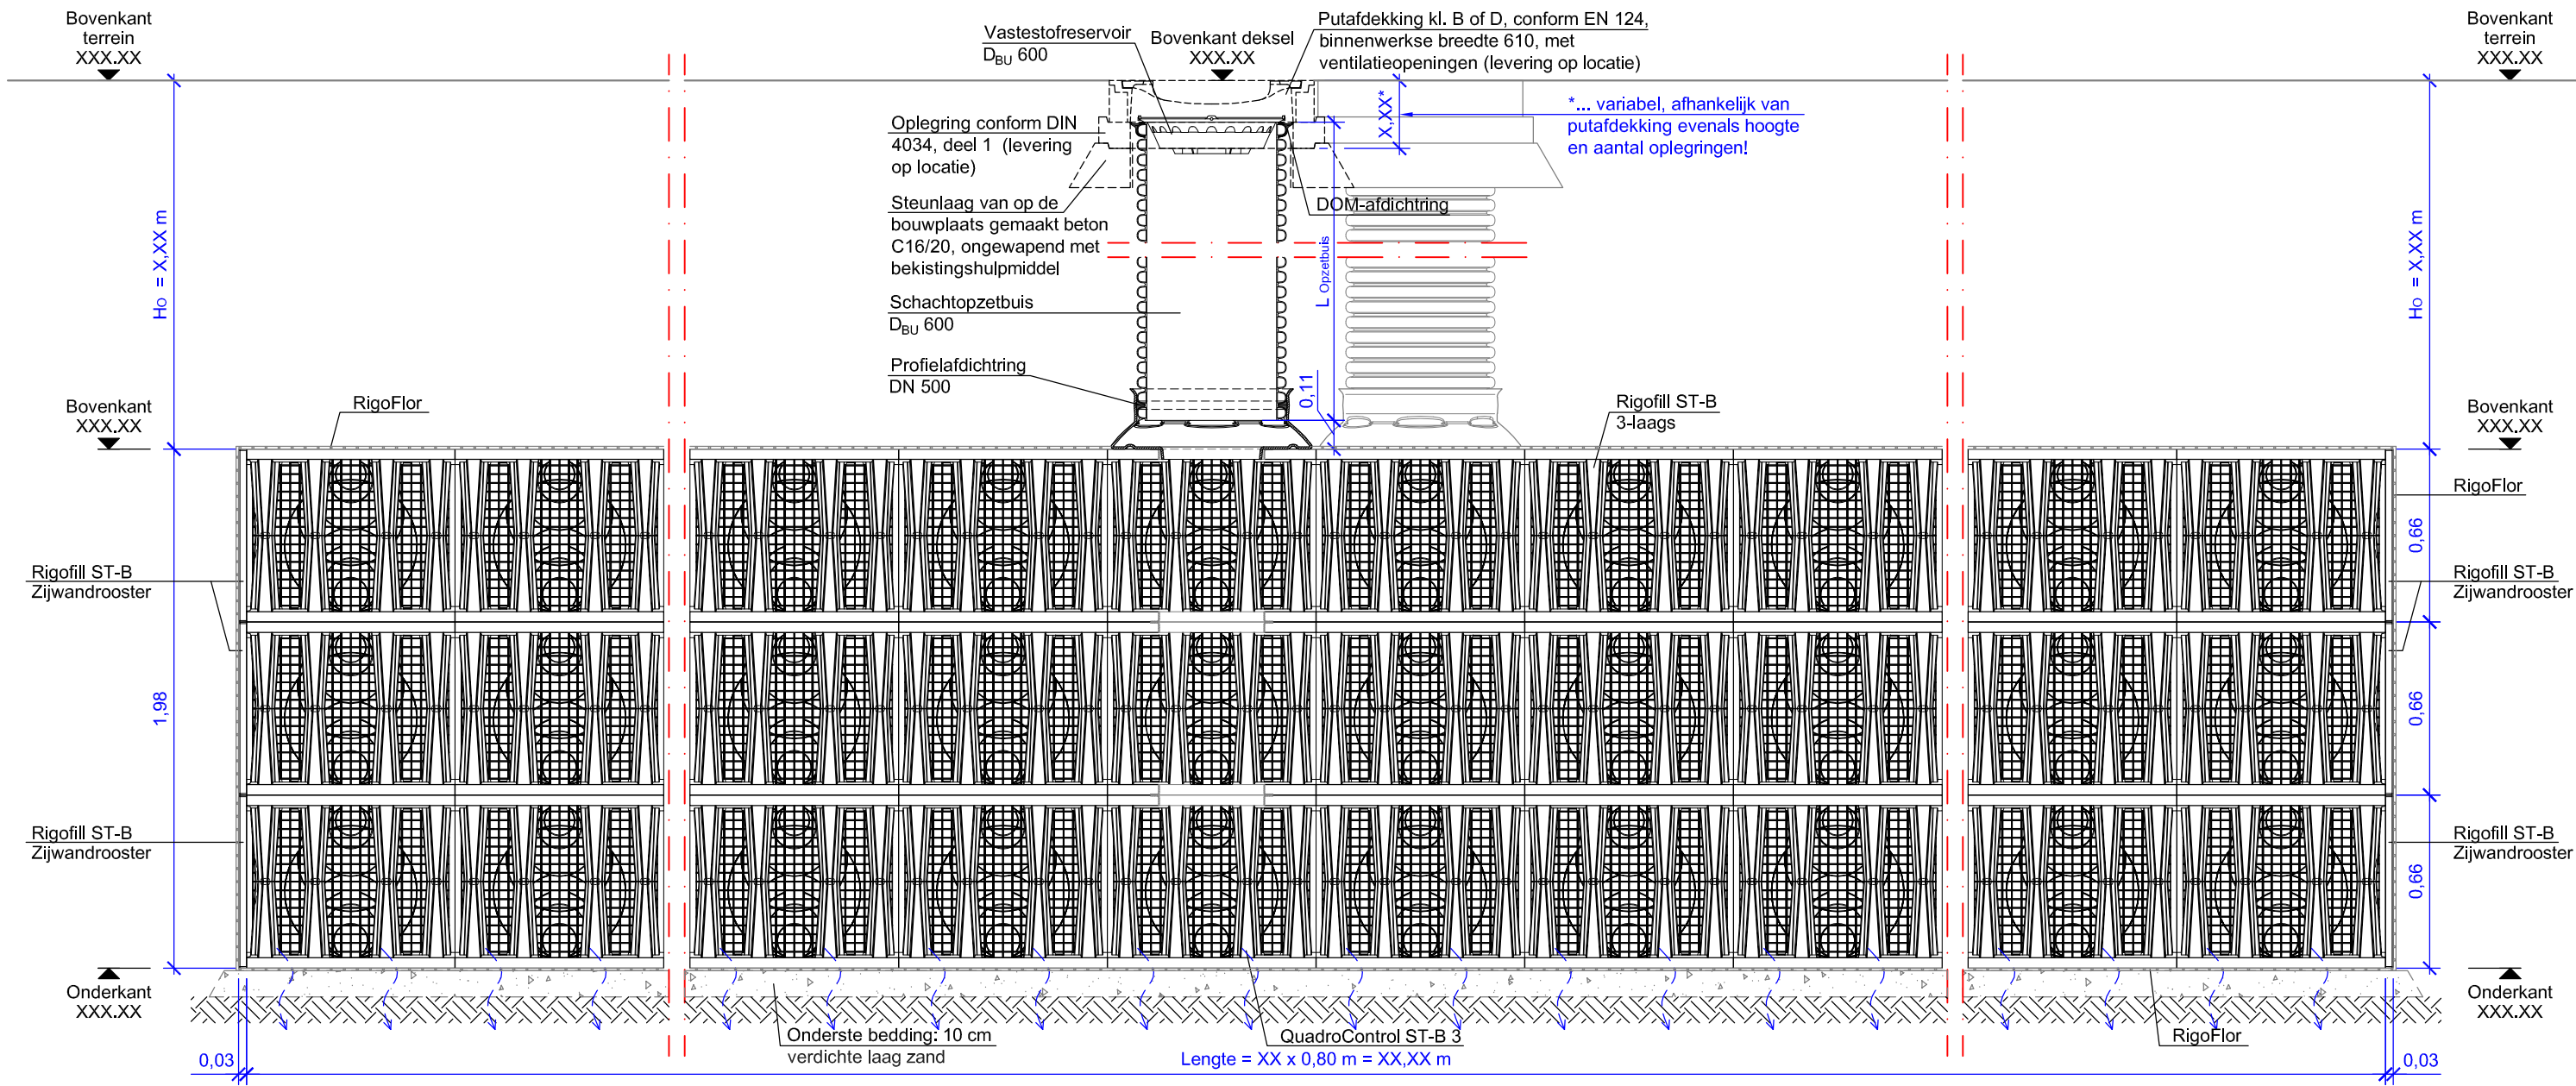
Bovenkant terrein XXX.XX

Vastestofreservoir
$D_{BU}$ 600

Bovenkant deksel XXX.XX

Putafdekking kl. B of D, conform EN 124, binnenwerkse breedte 610, met ventilatieopeningen (levering op locatie)

Bovenkant terrein XXX.XX

X,XX*

*... variabel, afhankelijk van putafdekking evenals hoogte en aantal oplegringen!

Oplegring conform DIN 4034, deel 1 (levering op locatie)

Steunlaag van op de bouwplaats gemaakt beton C16/20, ongewapend met bekistingshulpmiddel

DOM-afdichtring

L Opzetbuis

$H_O$ = X,XX m

$H_O$ = X,XX m

Schachtopzetbuis
$D_{BU}$ 600

Profielafdichtring DN 500

0,11

Bovenkant XXX.XX

RigoFlor

Rigofill ST-B 3-laags

Bovenkant XXX.XX

RigoFlor

0,66

Rigofill ST-B Zijwandrooster

Rigofill ST-B Zijwandrooster

1,98

0,66

Rigofill ST-B Zijwandrooster

Rigofill ST-B Zijwandrooster

0,66

Onderkant XXX.XX

Onderkant XXX.XX

Onderste bedding: 10 cm verdichte laag zand

QuadroControl ST-B 3

RigoFlor

0,03

Lengte = XX x 0,80 m = XX,XX m

0,03